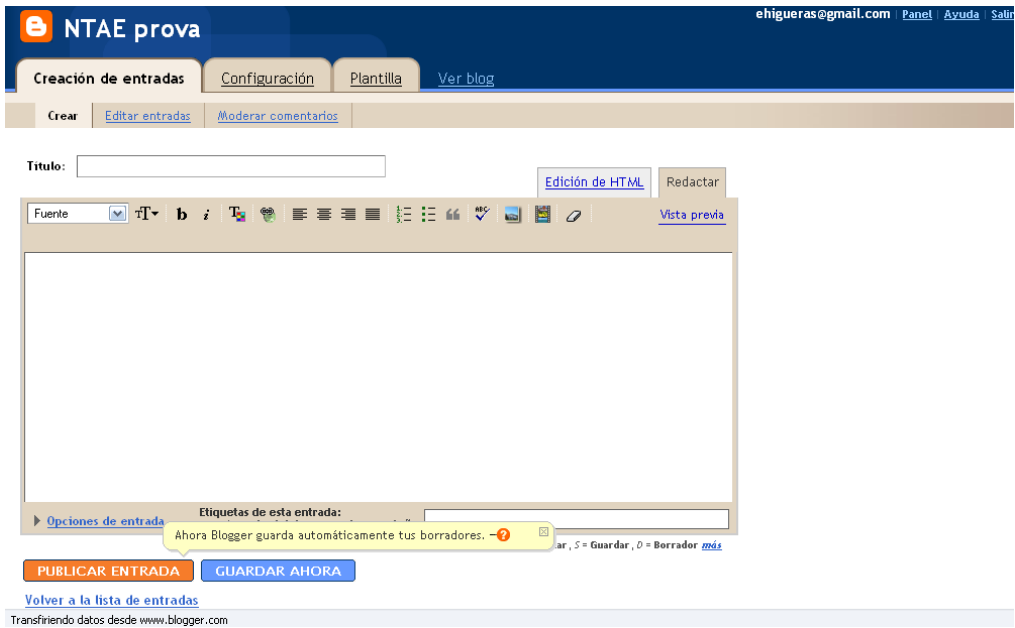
NTAE prova

ehigueras@gmail.com | Panel | Ayuda | Salir

Creación de entradas | Configuración | Plantilla | Ver blog

Crear | Editar entradas | Moderar comentarios

Título:

Edición de HTML | Redactar

Fuente | b | i | Vista previa

Opciones de entrada

Etiquetas de esta entrada:

Ahora Blogger guarda automáticamente tus borradores.

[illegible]ar, S = Guardar, D = Borrador más

PUBLICAR ENTRADA | GUARDAR AHORA

Volver a la lista de entradas

Transfiriendo datos desde www.blogger.com